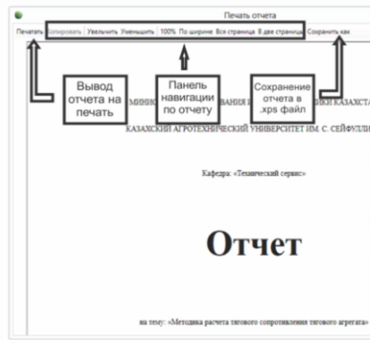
Печать отчета

Печатать Копировать Увеличить Уменьшить 100% По ширине Вся страница В две страницы Сохранить как

Вывод отчета на печать

Панель навигации по отчету

Сохранение отчета в .xps файл

МИНИ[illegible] ВАНИЯ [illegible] КИ КАЗАХСТА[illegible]

КАЗАХСКИЙ АГРОТЕХНИЧЕСКИЙ УНИВЕРСИТЕТ ИМ. С. СЕЙФУЛЛ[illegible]

Кафедра: «Технический сервис»

Отчет

на тему: «Методика расчета тягового сопротивления тягового агрегата»